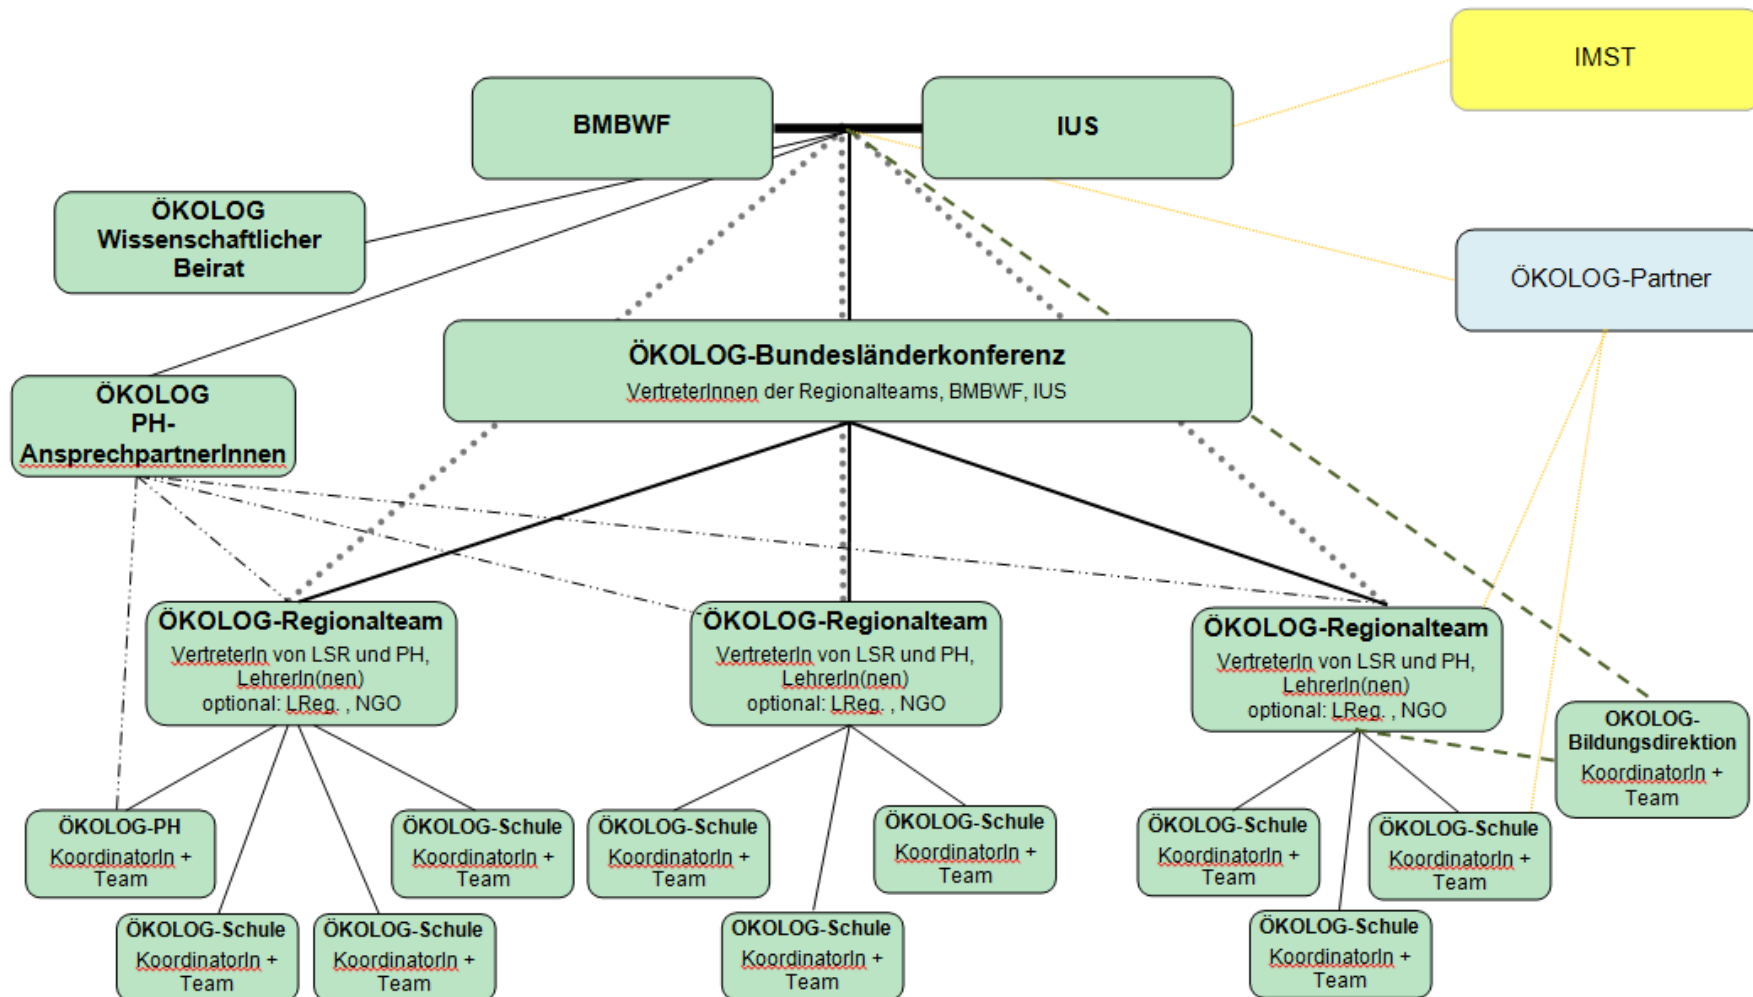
IMST

BMBWF

IUS

ÖKOLOG Wissenschaftlicher Beirat

ÖKOLOG-Partner

ÖKOLOG-Bundesländerkonferenz
VertreterInnen der Regionalteams, BMBWF, IUS

ÖKOLOG PH-AnsprechpartnerInnen

ÖKOLOG-Regionalteam
VertreterIn von LSR und PH, LehrerIn(nen)
optional: LReg. , NGO

ÖKOLOG-Regionalteam
VertreterIn von LSR und PH, LehrerIn(nen)
optional: LReg. , NGO

ÖKOLOG-Regionalteam
VertreterIn von LSR und PH, LehrerIn(nen)
optional: LReg. , NGO

ÖKOLOG-Bildungsdirektion
KoordinatorIn + Team

ÖKOLOG-PH
KoordinatorIn + Team

ÖKOLOG-Schule
KoordinatorIn + Team

ÖKOLOG-Schule
KoordinatorIn + Team

ÖKOLOG-Schule
KoordinatorIn + Team

ÖKOLOG-Schule
KoordinatorIn + Team

ÖKOLOG-Schule
KoordinatorIn + Team

ÖKOLOG-Schule
KoordinatorIn + Team

ÖKOLOG-Schule
KoordinatorIn + Team

ÖKOLOG-Schule
KoordinatorIn + Team

ÖKOLOG-Schule
KoordinatorIn + Team